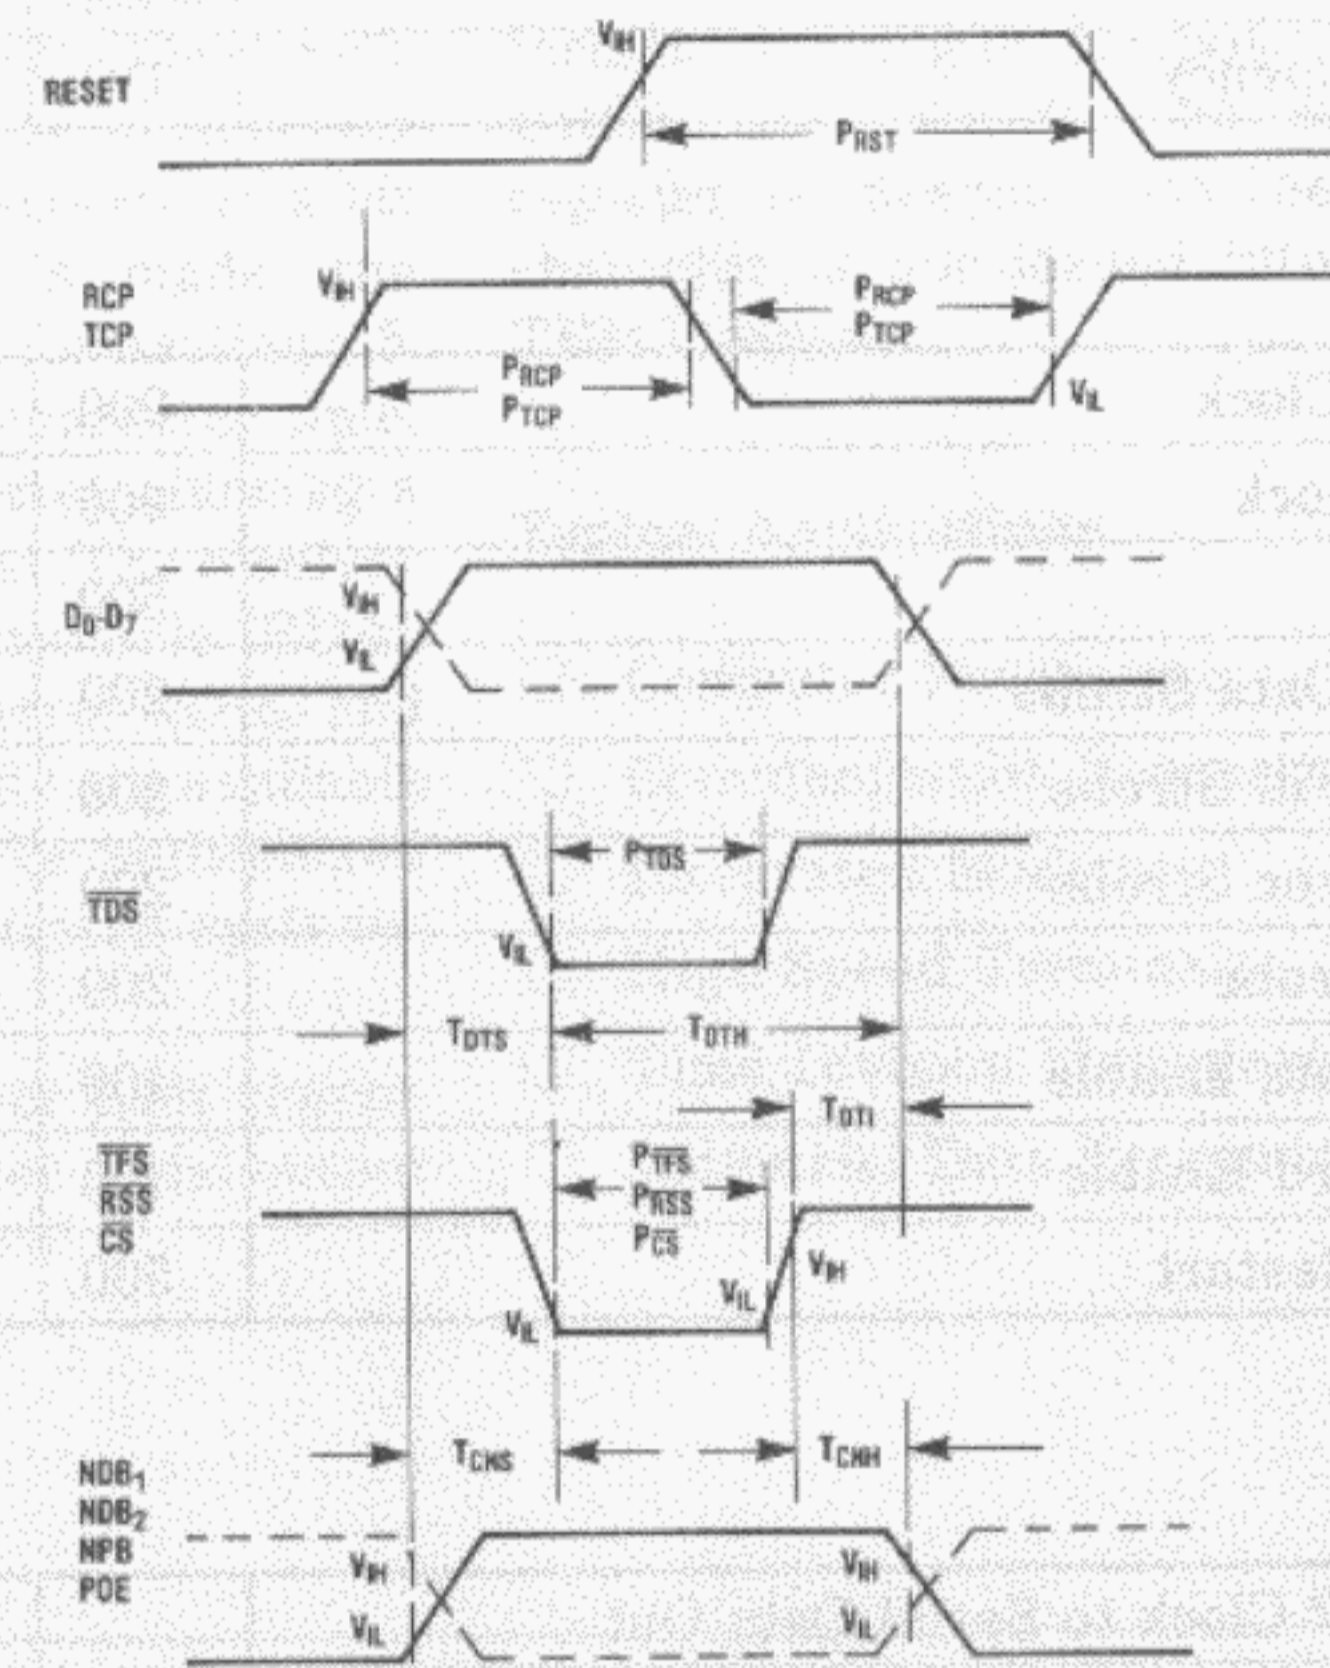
RESET

$V_{IH}$

$P_{RST}$

RCP
TCP

$V_{IH}$

$P_{RCP}$
$P_{TCP}$

$P_{RCP}$
$P_{TCP}$

$V_{IL}$

$D_0$-$D_7$

$V_{IH}$
$V_{IL}$

$\overline{TDS}$

$P_{\overline{TDS}}$

$V_{IL}$

$T_{DTS}$

$T_{DTH}$

$T_{DTI}$

$\overline{TFS}$
$\overline{RSS}$
$\overline{CS}$

$P_{\overline{TFS}}$
$P_{\overline{RSS}}$
$P_{\overline{CS}}$

$V_{IL}$

$V_{IH}$

$V_{IL}$

$T_{CHS}$

$T_{CHH}$

$NDB_1$
$NDB_2$
NPB
POE

$V_{IH}$
$V_{IL}$

$V_{IH}$
$V_{IL}$